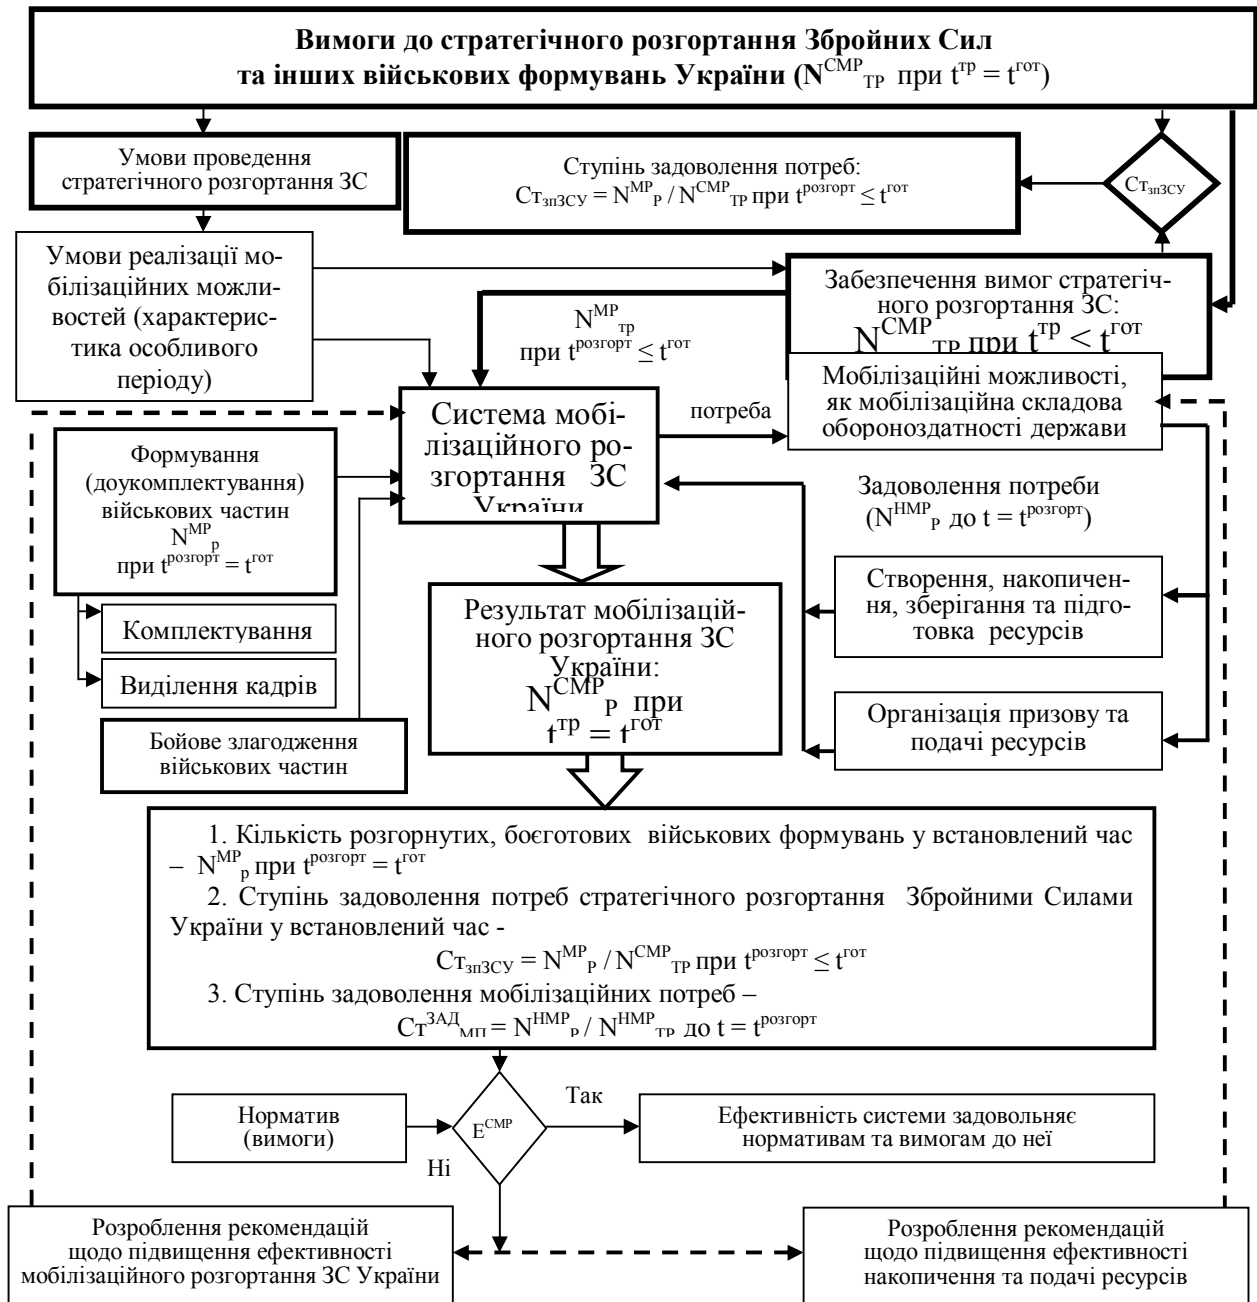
**Вимоги до стратегічного розгортання Збройних Сил та інших військових формувань України ($N^{СМР}_{ТР}$ при $t^{тр} = t^{гот}$)**

Умови проведення стратегічного розгортання ЗС

Ступінь задоволення потреб: $Ст_{зпЗСУ} = N^{МР}_{Р} / N^{СМР}_{ТР}$ при $t^{розгорт} \leq t^{гот}$

$Ст_{зпЗСУ}$

Умови реалізації мобілізаційних можливостей (характеристика особливого періоду)

Забезпечення вимог стратегічного розгортання ЗС: $N^{СМР}_{ТР}$ при $t^{тр} < t^{гот}$

$N^{МР}_{тр}$ при $t^{розгорт} \leq t^{гот}$

Система мобілізаційного розгортання ЗС України

потреба

Мобілізаційні можливості, як мобілізаційна складова обороноздатності держави

Формування (доукомплектування) військових частин $N^{МР}_{р}$ при $t^{розгорт} = t^{гот}$

Задоволення потреби ($N^{НМР}_{Р}$ до $t = t^{розгорт}$)

Створення, накопичення, зберігання та підготовка ресурсів

Комплектування

Виділення кадрів

Результат мобілізаційного розгортання ЗС України: $N^{СМР}_{Р}$ при $t^{тр} = t^{гот}$

Організація призову та подачі ресурсів

Бойове злагодження військових частин

1. Кількість розгорнутих, боєготових військових формувань у встановлений час – $N^{МР}_{р}$ при $t^{розгорт} = t^{гот}$

2. Ступінь задоволення потреб стратегічного розгортання Збройними Силами України у встановлений час - $Ст_{зпЗСУ} = N^{МР}_{Р} / N^{СМР}_{ТР}$ при $t^{розгорт} \leq t^{гот}$

3. Ступінь задоволення мобілізаційних потреб – $Ст^{ЗАД}_{МП} = N^{НМР}_{Р} / N^{НМР}_{ТР}$ до $t = t^{розгорт}$

Норматив (вимоги)

$E^{СМР}$

Так

Ні

Ефективність системи задовольняє нормативам та вимогам до неї

Розроблення рекомендацій щодо підвищення ефективності мобілізаційного розгортання ЗС України

Розроблення рекомендацій щодо підвищення ефективності накопичення та подачі ресурсів